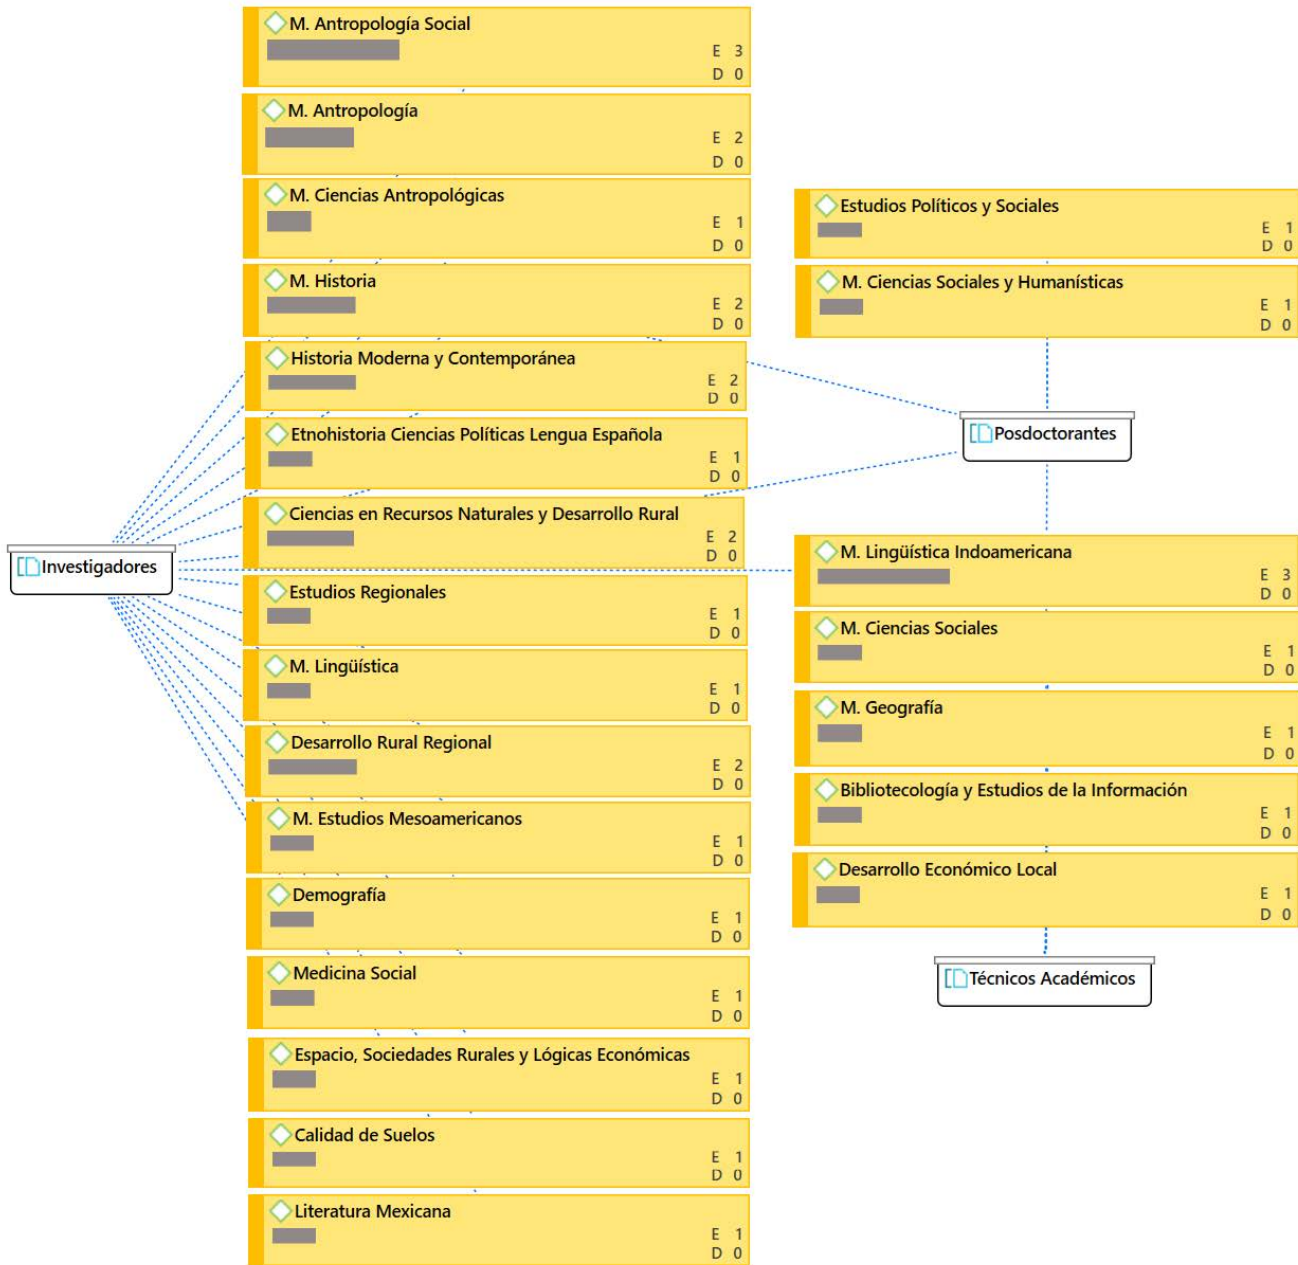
M. Antropología Social
E 3
D 0

M. Antropología
E 2
D 0

M. Ciencias Antropológicas
E 1
D 0

M. Historia
E 2
D 0

Historia Moderna y Contemporánea
E 2
D 0

Etnohistoria Ciencias Políticas Lengua Española
E 1
D 0

Ciencias en Recursos Naturales y Desarrollo Rural
E 2
D 0

Estudios Regionales
E 1
D 0

M. Lingüística
E 1
D 0

Desarrollo Rural Regional
E 2
D 0

M. Estudios Mesoamericanos
E 1
D 0

Demografía
E 1
D 0

Medicina Social
E 1
D 0

Espacio, Sociedades Rurales y Lógicas Económicas
E 1
D 0

Calidad de Suelos
E 1
D 0

Literatura Mexicana
E 1
D 0

Investigadores

Estudios Políticos y Sociales
E 1
D 0

M. Ciencias Sociales y Humanísticas
E 1
D 0

Posdoctorantes

M. Lingüística Indoamericana
E 3
D 0

M. Ciencias Sociales
E 1
D 0

M. Geografía
E 1
D 0

Bibliotecología y Estudios de la Información
E 1
D 0

Desarrollo Económico Local
E 1
D 0

Técnicos Académicos